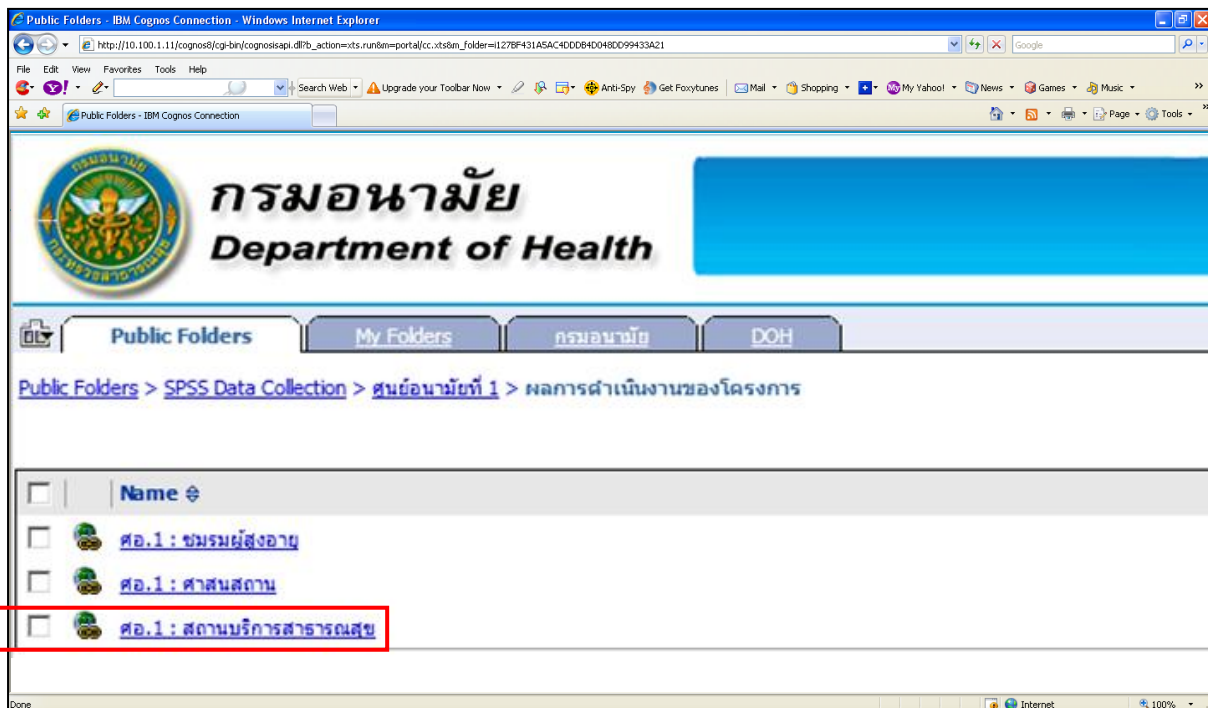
Public Folders - IBM Cognos Connection - Windows Internet Explorer

http://10.100.1.11/cognos8/cgi-bin/cognosisapi.dll?b_action=xts.run&m=portal/cc.xts&m_folder=i127BF431A5AC4DDDB4D048DD99433A21

Google

File Edit View Favorites Tools Help

Search Web Upgrade your Toolbar Now Anti-Spy Get Foxytunes Mail Shopping My Yahoo! News Games Music

Public Folders - IBM Cognos Connection

Page Tools

กรมอนามัย
Department of Health

Public Folders | My Folders | กรมอนามัย | DOH

Public Folders > SPSS Data Collection > ศูนย์อนามัยที่ 1 > ผลการดำเนินงานของโครงการ

Name

ศอ.1 : ชมรมผู้สูงอายุ

ศอ.1 : ศาสนสถาน

ศอ.1 : สถานบริการสาธารณสุข

Done

Internet

100%